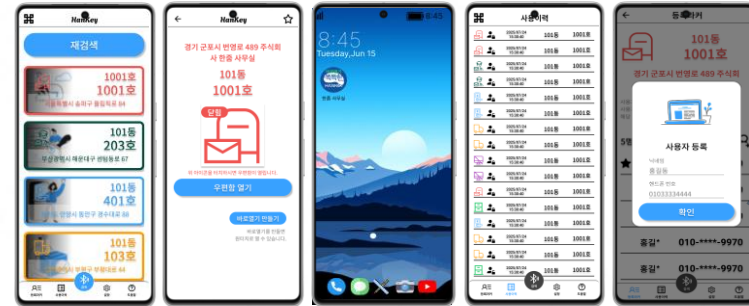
NanKey

재검색

1001호
서울특별시 송파구 올림픽로 84

101동
203호
부산광역시 해운대구 센텀동로 67

101동
401호
인천광역시 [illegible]

101동
103호
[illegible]

NanKey

경기 군포시 번영로 489 주식회사 한줄 사무실

101동
1001호

닫힘

우편함 열기

바로열기 만들기

8:45
Tuesday, Jun 15

8:45

사용이력

| 2025/07/24 | 101동 | 1001호 |
|---|---|---|
| 2025/07/24 | 101동 | 1001호 |
| 2025/07/24 | 101동 | 1001호 |
| 2025/07/24 | 101동 | 1001호 |
| 2025/07/24 | 101동 | 1001호 |
| 2025/07/24 | 101동 | 1001호 |
| 2025/07/24 | 101동 | 1001호 |
| 2025/07/24 | 101동 | 1001호 |
| 2025/07/24 | 101동 | 1001호 |
| 2025/07/24 | 101동 | 1001호 |
| 2025/07/24 | 101동 | 1001호 |
| 2025/07/24 | 101동 | 1001호 |
| 2025/07/24 | 101동 | 1001호 |
| 2025/07/24 | 101동 | 1001호 |
| 2025/07/24 | 101동 | 1001호 |
| 2025/07/24 | 101동 | 1001호 |

등록하기

101동
1001호
경기 군포시 번영로 489 주식회사 한줄 사무실

사용자 등록
닉네임
홍길동
핸드폰 번호
01033334444
확인

홍길* 010-****-9970
홍길* 010-****-9970